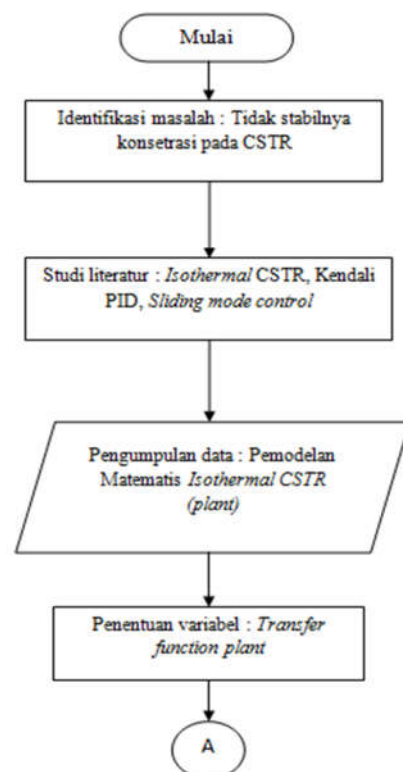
Mulai

Identifikasi masalah : Tidak stabilnya konsetrasi pada CSTR

Studi literatur : *Isothermal* CSTR, Kendali PID, *Sliding mode control*

Pengumpulan data : Pemodelan Matematis *Isothermal CSTR (plant)*

Penentuan variabel : *Transfer function plant*

A